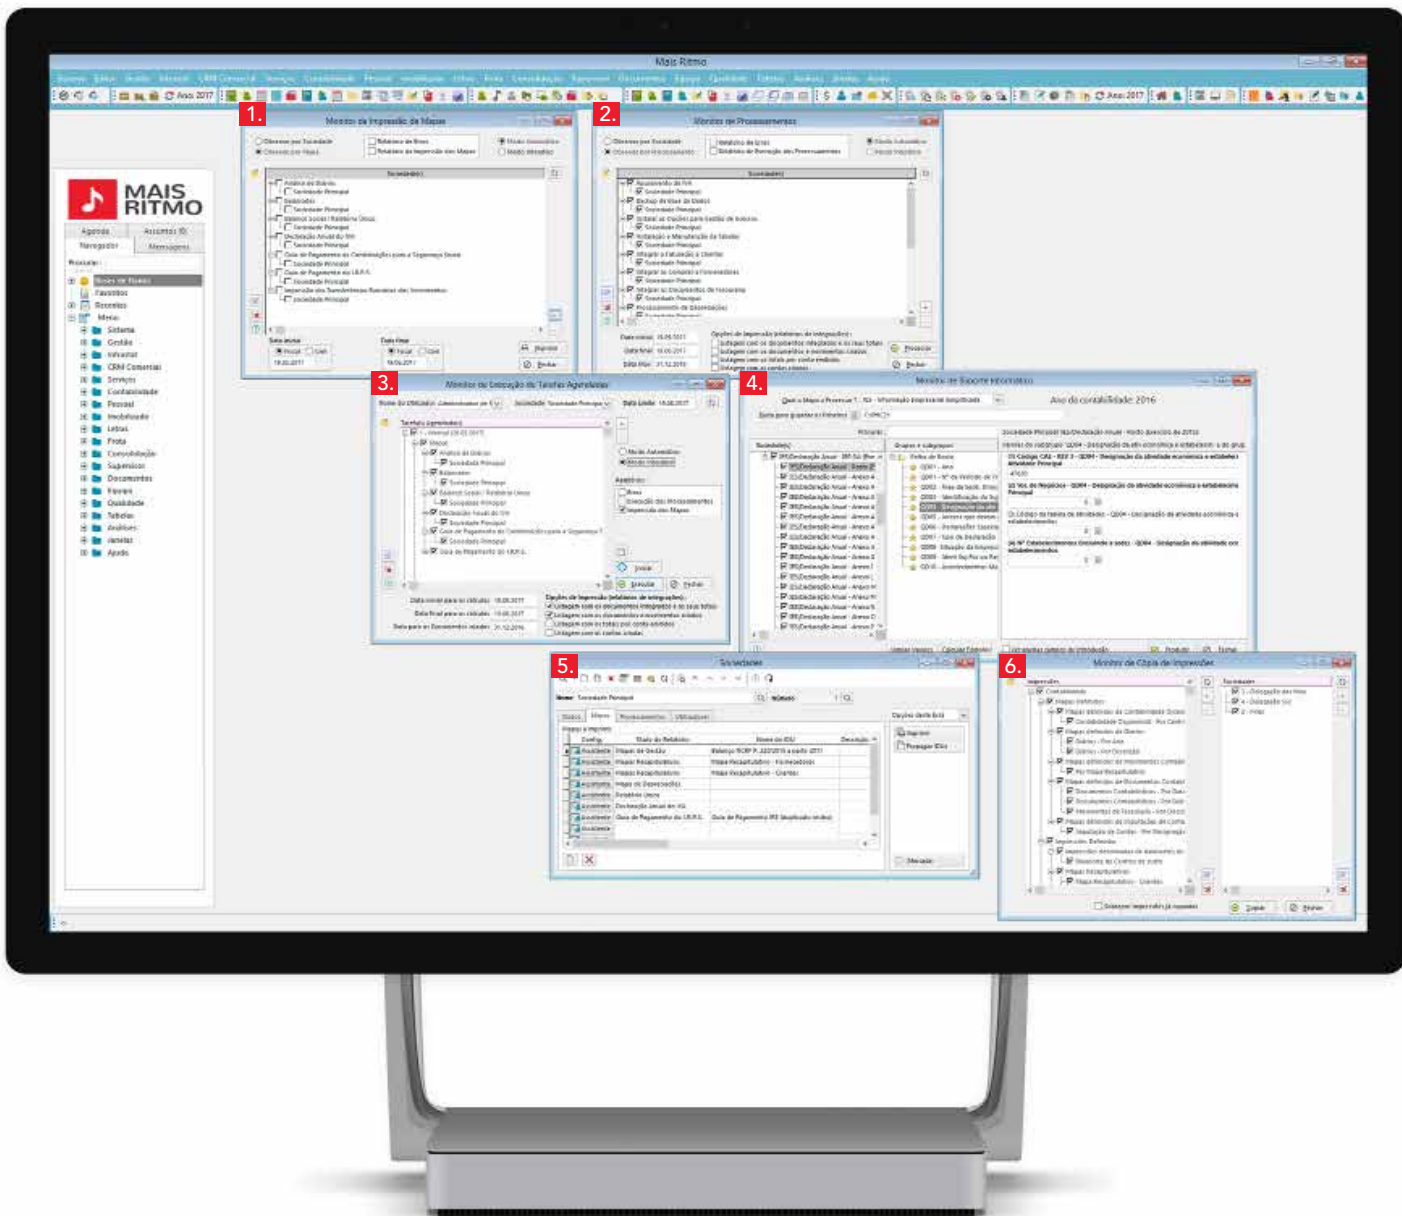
Mais Ritmo

MAIS RITMO

Agenda
Assuntos
Navegador
Mensagens

Bases de Dados
Favoritos
Recentes
Menus
Sistema
Gestão
Infraestrutura
CRM Comercial
Serviços
Contabilidade
Pessoal
Imobilizado
Letras
Frota
Consolidação
Supervisor
Documentos
Fiscal
Qualidade
Tabelas
Análises
Janelas
Ajuda

1.
Monitor de Impressão de Mapas

2.
Monitor de Processamentos

3.
Monitor de Execução de Tarefas Agendadas

4.
Monitor de Suporte Informático

Ano da contabilidade 2016

5.
Sociedades

6.
Monitor de Cópia de Impressões